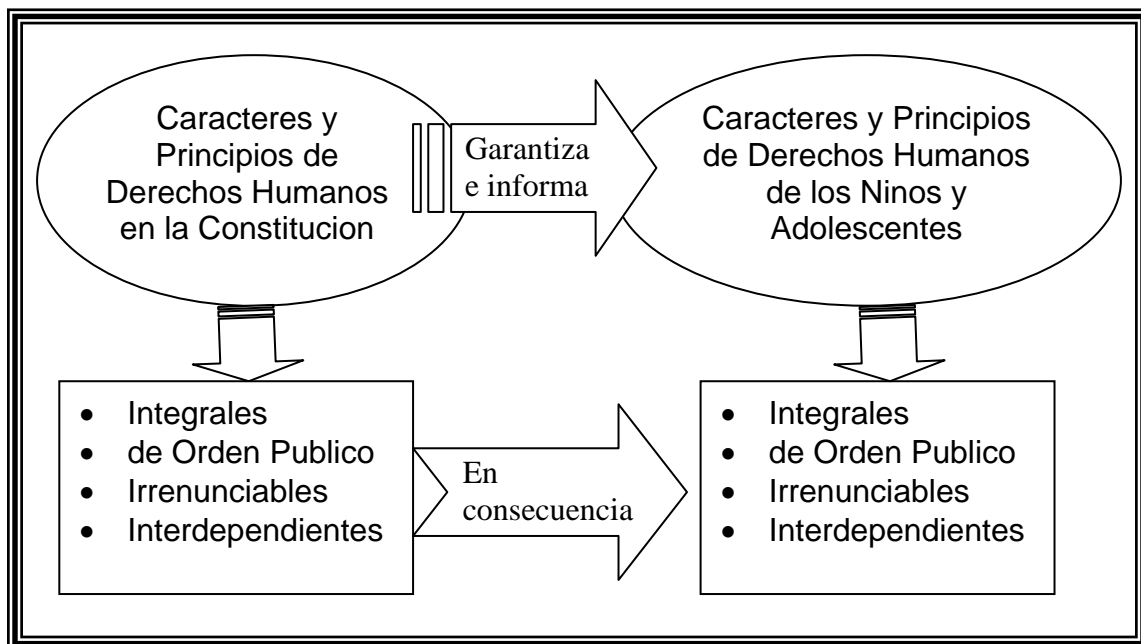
Caracteres y Principios de Derechos Humanos en la Constitucion

Garantiza e informa

Caracteres y Principios de Derechos Humanos de los Ninos y Adolescentes

- Integrales
- de Orden Publico
- Irrenunciables
- Interdependientes

En consecuencia

- Integrales
- de Orden Publico
- Irrenunciables
- Interdependientes